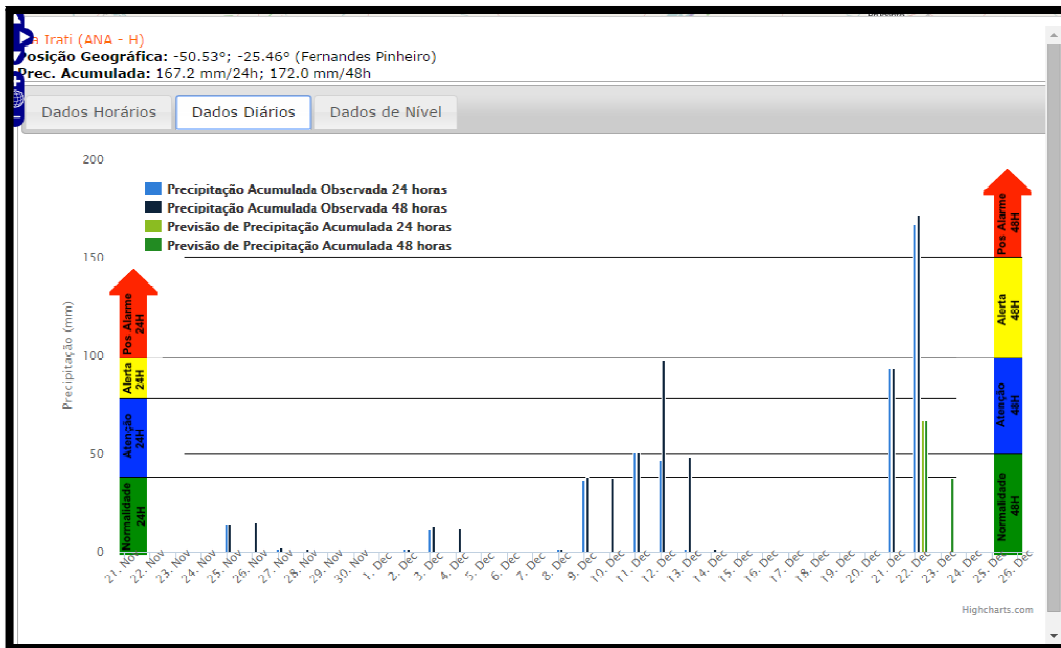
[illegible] Irati (ANA - H)
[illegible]osição Geográfica: -50.53°; -25.46° (Fernandes Pinheiro)
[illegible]rec. Acumulada: 167.2 mm/24h; 172.0 mm/48h

Dados Horários | Dados Diários | Dados de Nível

Precipitação Acumulada Observada 24 horas
Precipitação Acumulada Observada 48 horas
Previsão de Precipitação Acumulada 24 horas
Previsão de Precipitação Acumulada 48 horas

200
150
100
50
0

Precipitação (mm)

Pos Alarme 24H
Alerta 24H
Atenção 24H
Normalidade 24H

Pos Alarme 48H
Alerta 48H
Atenção 48H
Normalidade 48H

21. Nov
22. Nov
23. Nov
24. Nov
25. Nov
26. Nov
27. Nov
28. Nov
29. Nov
30. Nov
1. Dec
2. Dec
3. Dec
4. Dec
5. Dec
6. Dec
7. Dec
8. Dec
9. Dec
10. Dec
11. Dec
12. Dec
13. Dec
14. Dec
15. Dec
16. Dec
17. Dec
18. Dec
19. Dec
20. Dec
21. Dec
22. Dec
23. Dec
24. Dec
25. Dec
26. Dec

Highcharts.com